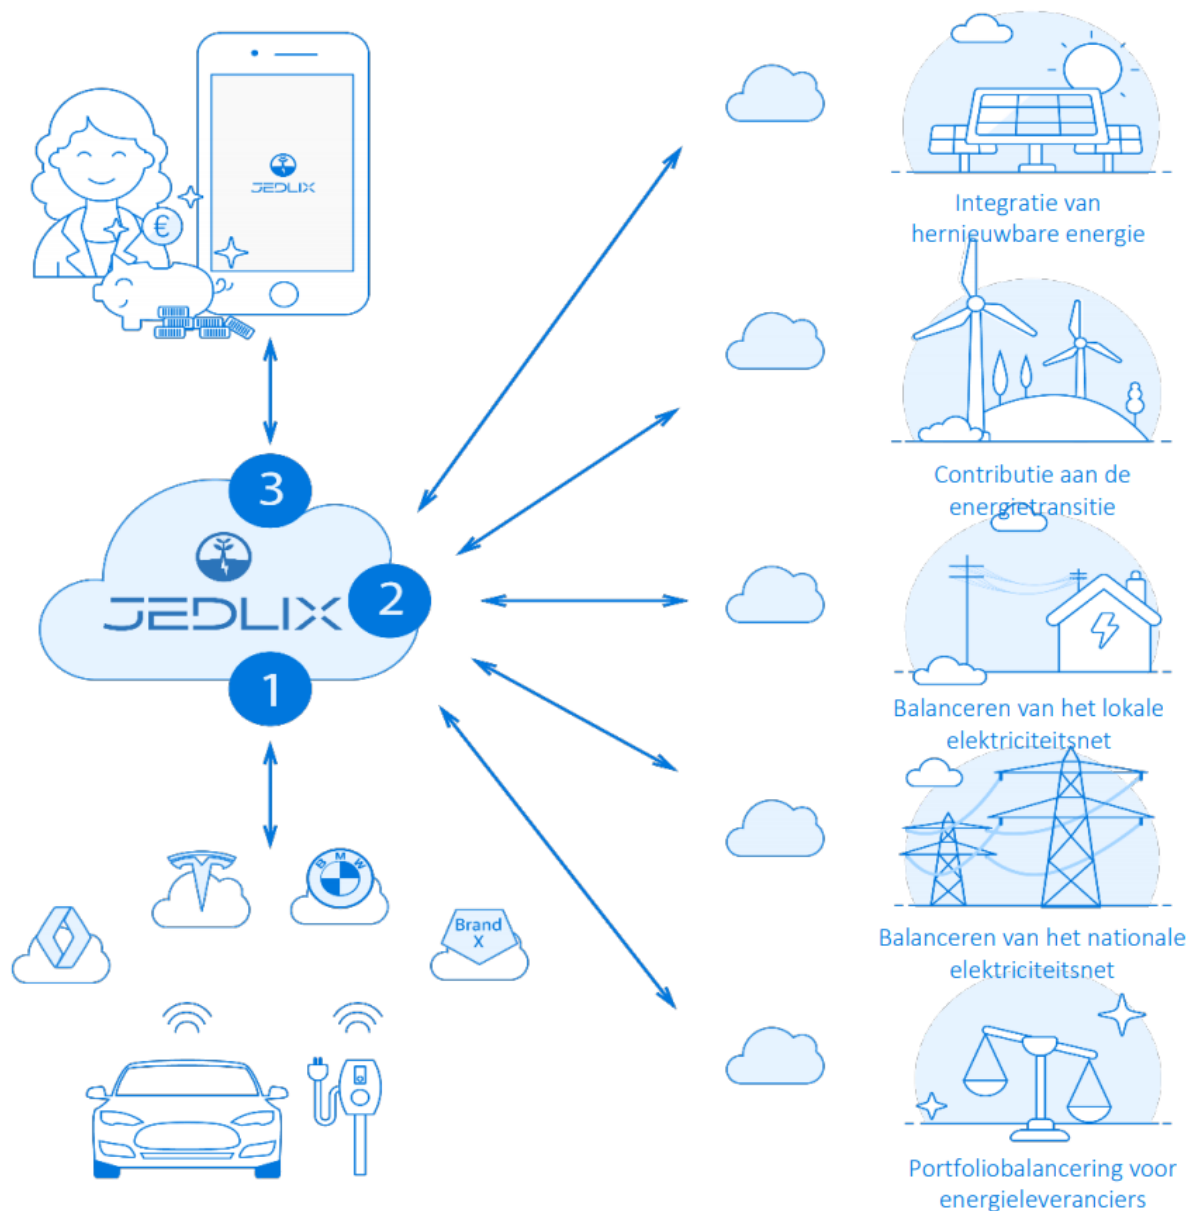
JEDLIX

€

3

JEDLIX

2

1

B M W

Brand X

Integratie van hernieuwbare energie

Contributie aan de energietransitie

Balanceren van het lokale elektriciteitsnet

Balanceren van het nationale elektriciteitsnet

Portfoliobalancering voor energieleveranciers